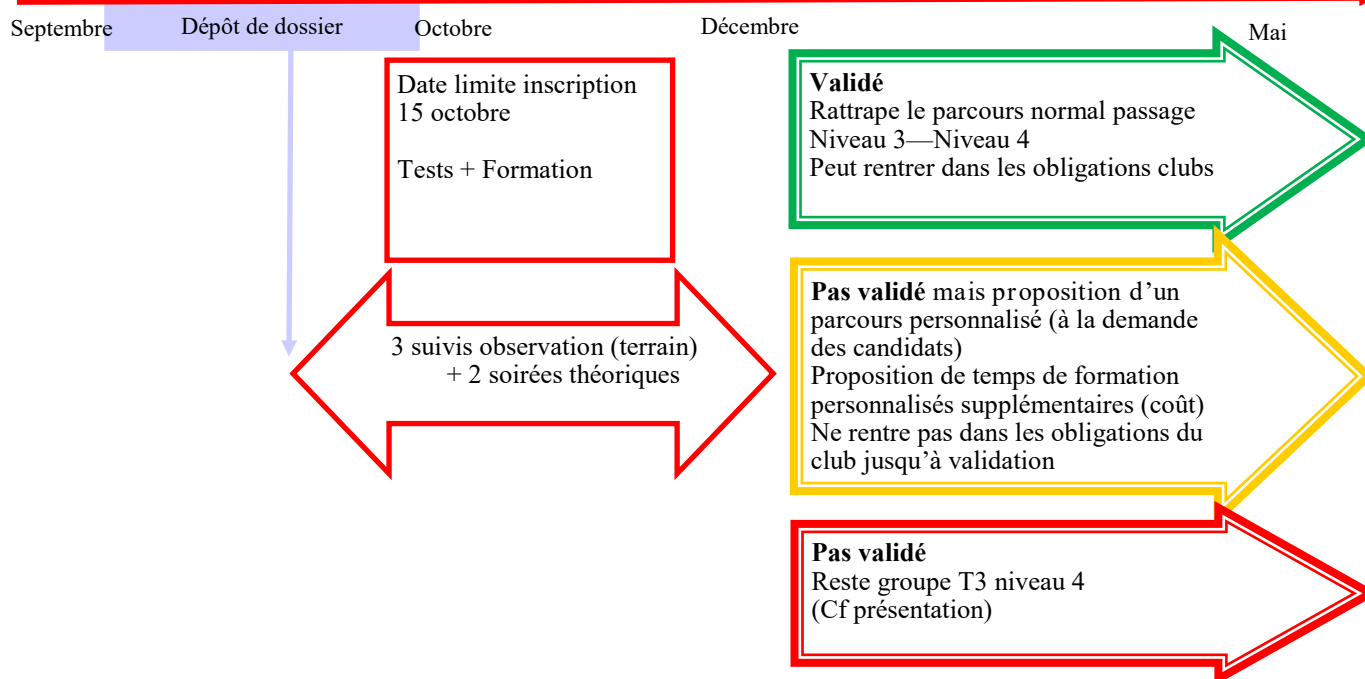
Septembre

Dépôt de dossier

Octobre

Décembre

Mai

Date limite inscription
15 octobre

Tests + Formation

3 suivis observation (terrain)
+ 2 soirées théoriques

**Validé**
Rattrape le parcours normal passage Niveau 3—Niveau 4
Peut rentrer dans les obligations clubs

**Pas validé** mais proposition d'un parcours personnalisé (à la demande des candidats)
Proposition de temps de formation personnalisés supplémentaires (coût)
Ne rentre pas dans les obligations du club jusqu'à validation

**Pas validé**
Reste groupe T3 niveau 4
(Cf présentation)